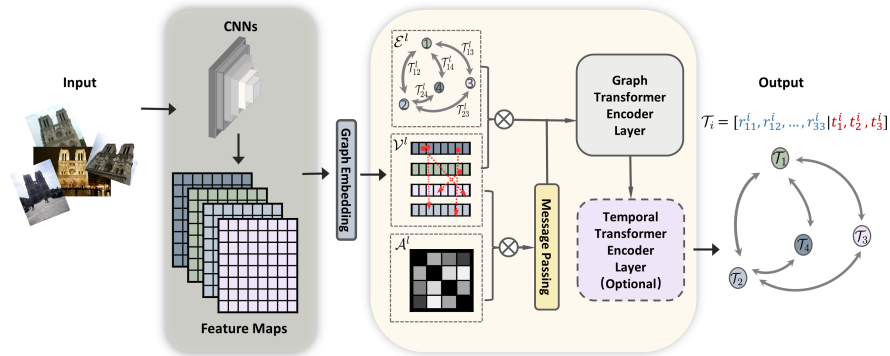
Input

CNNs

Feature Maps

Graph Embedding

$\mathcal{E}^l$

1

2

3

4

$\mathcal{T}_{12}^l$

$\mathcal{T}_{13}^l$

$\mathcal{T}_{14}^l$

$\mathcal{T}_{24}^l$

$\mathcal{T}_{23}^l$

$\mathcal{V}^l$

$\mathcal{A}^l$

Message Passing

Graph Transformer Encoder Layer

Temporal Transformer Encoder Layer (Optional)

Output

$\mathcal{T}_i = [r_{11}^i, r_{12}^i, \ldots, r_{33}^i | t_1^i, t_2^i, t_3^i]$

$\mathcal{T}_1$

$\mathcal{T}_2$

$\mathcal{T}_3$

$\mathcal{T}_4$